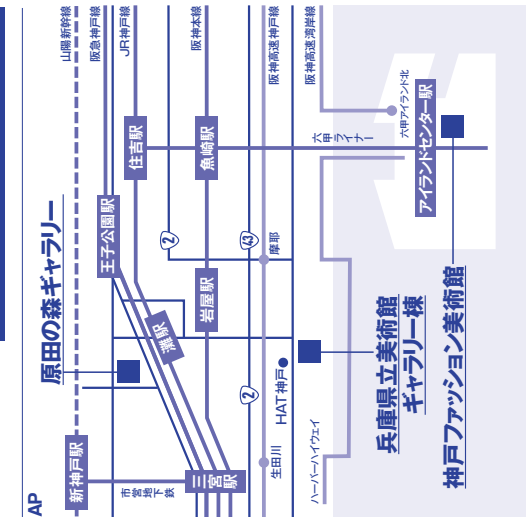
MAP

原田の森ギャラリー

山陽新幹線

阪急神戸線

JR神戸線

阪神本線

阪神高速 神戸線

阪神高速湾岸線

六甲アイランド北

六甲ライナー

アイランドセンター駅

住吉駅

魚崎駅

王子公園駅

灘駅

岩屋駅

摩耶

2

43

2

HAT神戸

生田川

ハーバーハイウェイ

新神戸駅

市営地下鉄

三宮駅

兵庫県立美術館
ギャラリー棟

神戸ファッション美術館